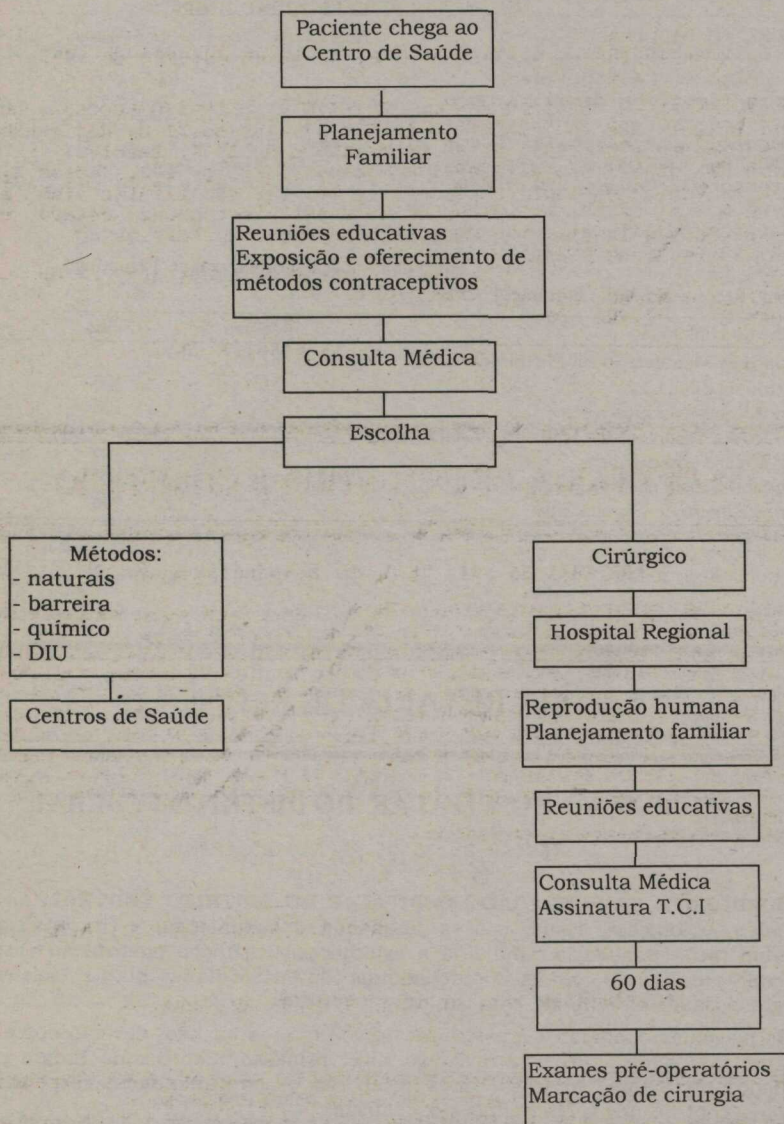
Paciente chega ao Centro de Saúde

Planejamento Familiar

Reuniões educativas
Exposição e oferecimento de métodos contraceptivos

Consulta Médica

Escolha

Métodos:
- naturais
- barreira
- químico
- DIU

Centros de Saúde

Cirúrgico

Hospital Regional

Reprodução humana
Planejamento familiar

Reuniões educativas

Consulta Médica
Assinatura T.C.I

60 dias

Exames pré-operatórios
Marcação de cirurgia